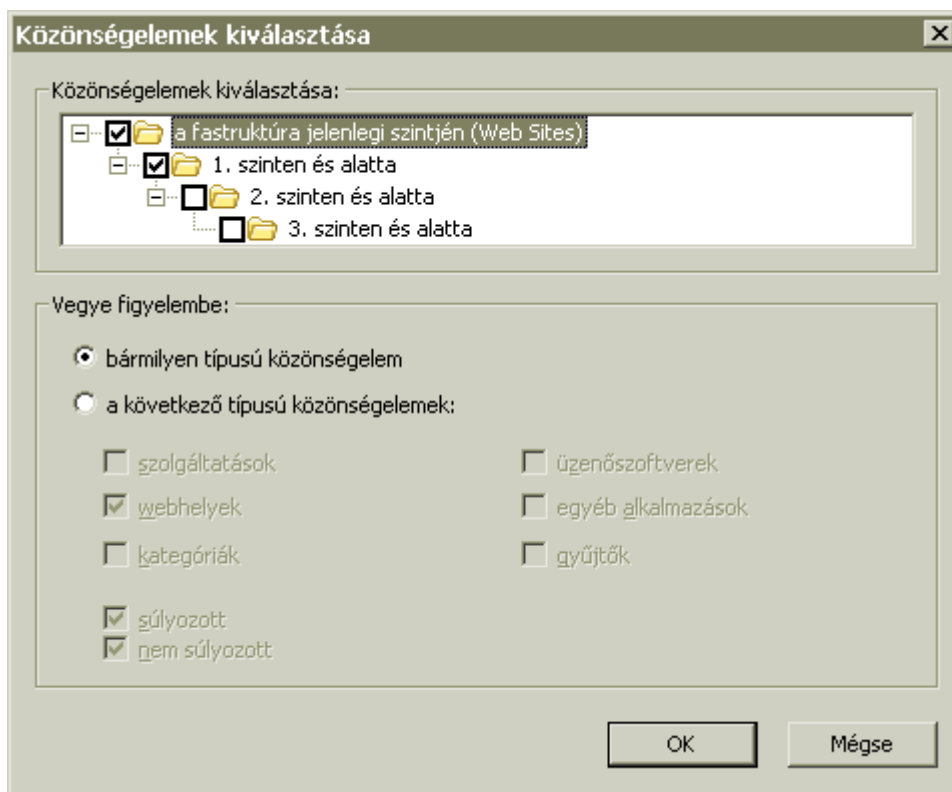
Közönségelemek kiválasztása

Közönségelemek kiválasztása:

a fastruktúra jelenlegi szintjén (Web Sites)

1. szinten és alatta

2. szinten és alatta

3. szinten és alatta

Vegye figyelembe:

bármilyen típusú közönségelem

a következő típusú közönségelemek:

szolgáltatások

üzenőszoftverek

webhelyek

egyéb alkalmazások

kategóriák

gyűjtők

súlyozott

nem súlyozott

OK

Mégse